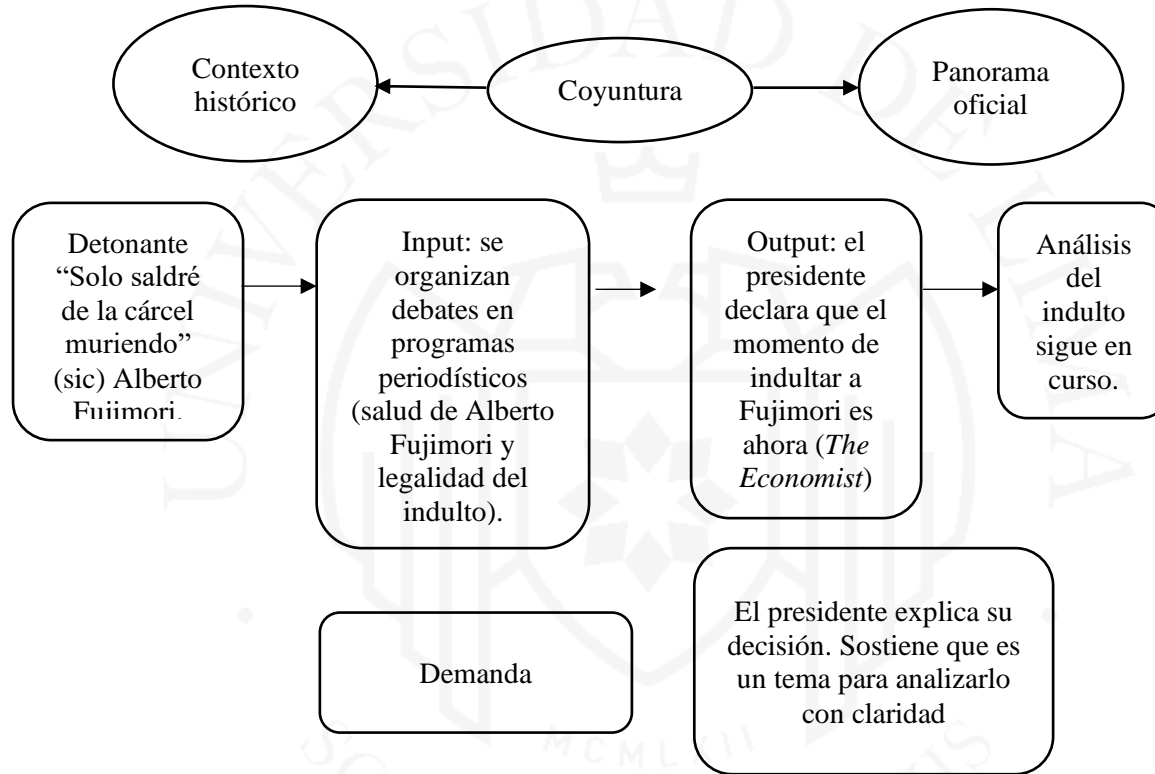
Contexto histórico

Coyuntura

Panorama oficial

Detonante “Solo saldré de la cárcel muriendo” (sic) Alberto Fujimori.

Input: se organizan debates en programas periodísticos (salud de Alberto Fujimori y legalidad del indulto).

Output: el presidente declara que el momento de indultar a Fujimori es ahora (*The Economist*)

Análisis del indulto sigue en curso.

Demanda

El presidente explica su decisión. Sostiene que es un tema para analizarlo con claridad

MCMLXII